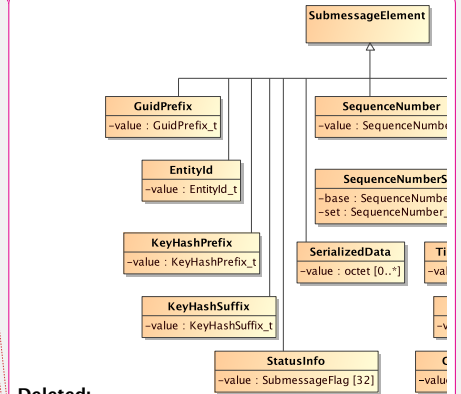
SubmessageElement

GuidPrefix
-value : GuidPrefix_t

SequenceNumber
-value : SequenceNumbe

EntityId
-value : EntityId_t

SequenceNumberS
-base : SequenceNumbe
-set : SequenceNumber_

KeyHashPrefix
-value : KeyHashPrefix_t

SerializedData
-value : octet [0..*]

Ti
-val

KeyHashSuffix
-value : KeyHashSuffix_t

-v

StatusInfo
-value : SubmessageFlag [32]

C
-valu

Deleted: